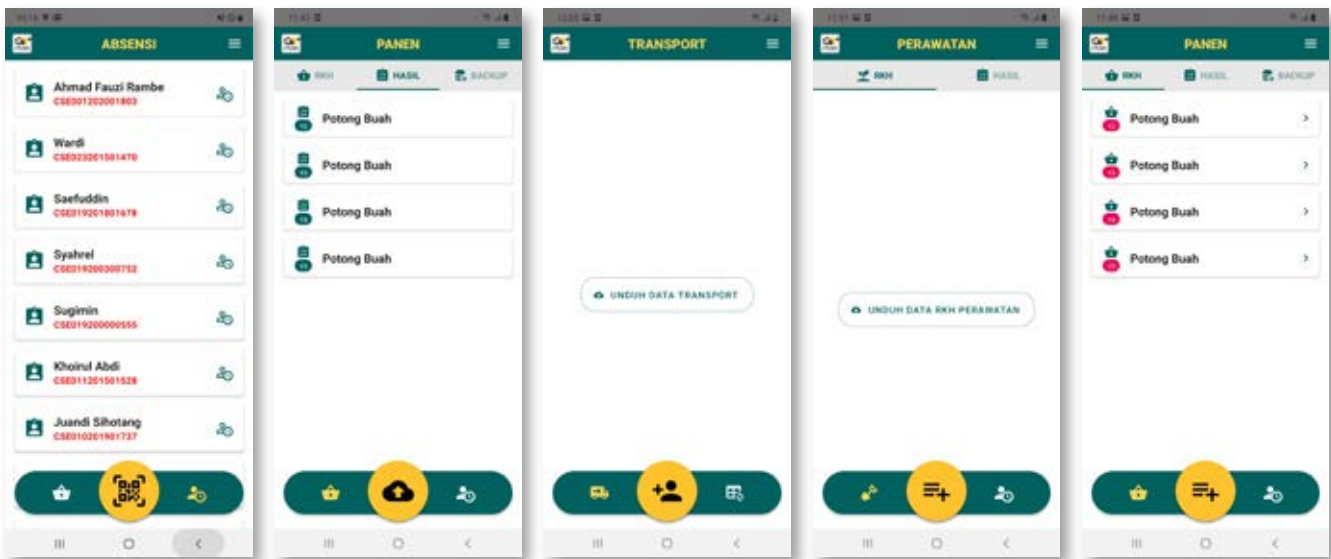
ABSENSI

Ahmad Fauzi Rambe
CSE001202001803

Wardi
CSE023201501470

Saefuddin
CSE019201801678

Syahrel
CSE019200300752

Sugimin
CSE019200000555

Khoirul Abdi
CSE011201501528

Juandi Sihotang
CSE010201901737

PANEN

RKH HASIL BACKUP

Potong Buah

Potong Buah

Potong Buah

Potong Buah

TRANSPORT

UNDUH DATA TRANSPORT

PERAWATAN

RKH HASIL

UNDUH DATA RKH PERAWATAN

PANEN

RKH HASIL BACKUP

Potong Buah

Potong Buah

Potong Buah

Potong Buah